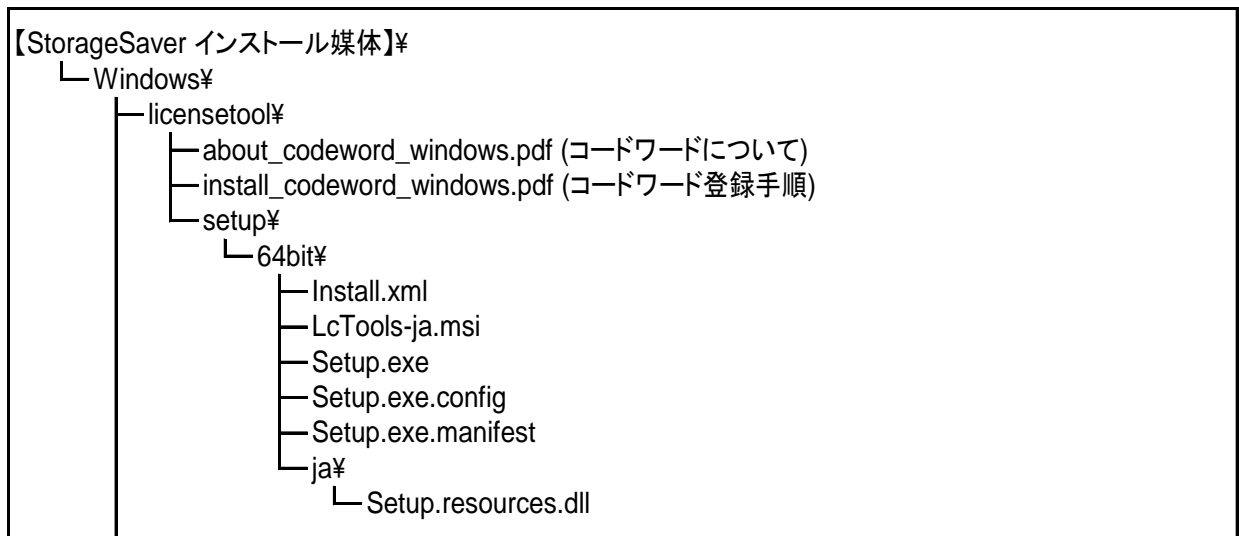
【StorageSaver インストール媒体】¥
└Windows¥
├licensetool¥
├about_codeword_windows.pdf (コードワードについて)
├install_codeword_windows.pdf (コードワード登録手順)
└setup¥
└64bit¥
├Install.xml
├LcTools-ja.msi
├Setup.exe
├Setup.exe.config
├Setup.exe.manifest
└ja¥
└Setup.resources.dll